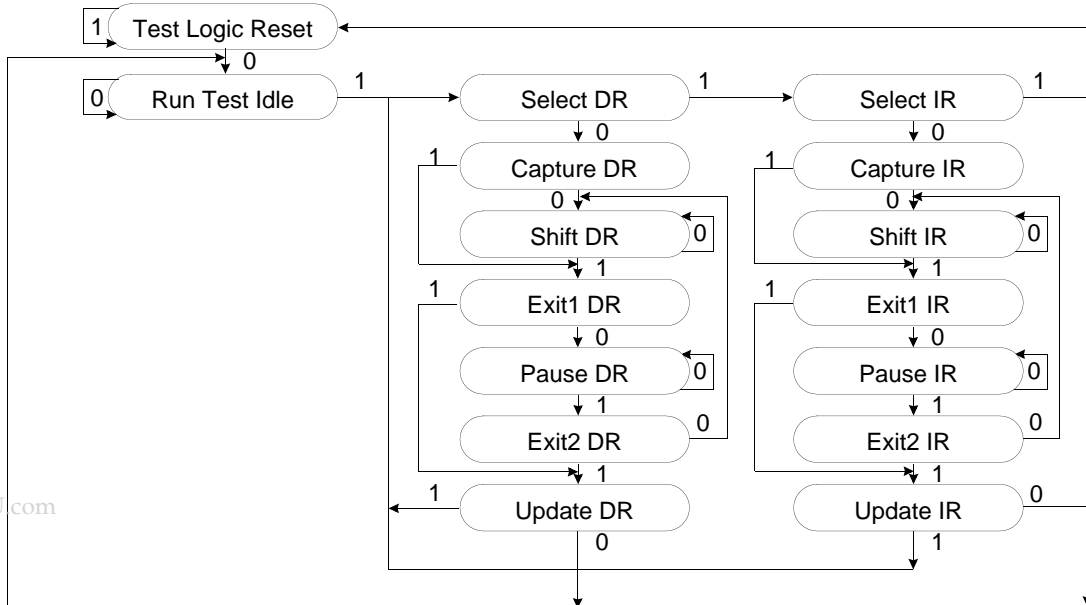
1 Test Logic Reset
0
0 Run Test Idle
1
Select DR
1
Select IR
1
0
0
1 Capture DR
1 Capture IR
0
0
Shift DR
0
Shift IR
0
1
1
1 Exit1 DR
1 Exit1 IR
0
0
Pause DR
0
Pause IR
0
1
1
Exit2 DR
0
Exit2 IR
0
1
1
1 Update DR
Update IR
0
0
1
.com